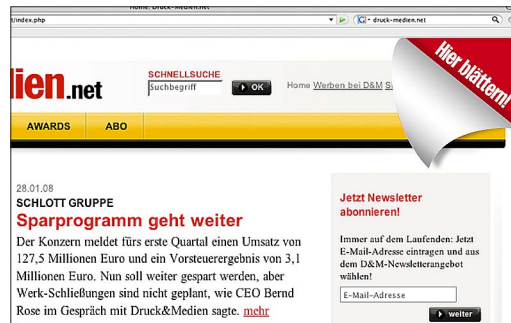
Home: Druck-Medien.net

t/index.php

druck-medien.net

lien.net

SCHNELLSUCHE

Suchbegriff

OK

Home Werben bei D&M S

Hier blättern!

AWARDS

ABO

28.01.08

SCHLOTT GRUPPE

Sparprogramm geht weiter

Der Konzern meldet fürs erste Quartal einen Umsatz von 127,5 Millionen Euro und ein Vorsteuerergebnis von 3,1 Millionen Euro. Nun soll weiter gespart werden, aber Werk-Schließungen sind nicht geplant, wie CEO Bernd Rose im Gespräch mit Druck&Medien sagte. mehr

Jetzt Newsletter abonnieren!

Immer auf dem Laufenden: Jetzt E-Mail-Adresse eintragen und aus dem D&M-Newsletterangebot wählen!

E-Mail-Adresse

weiter